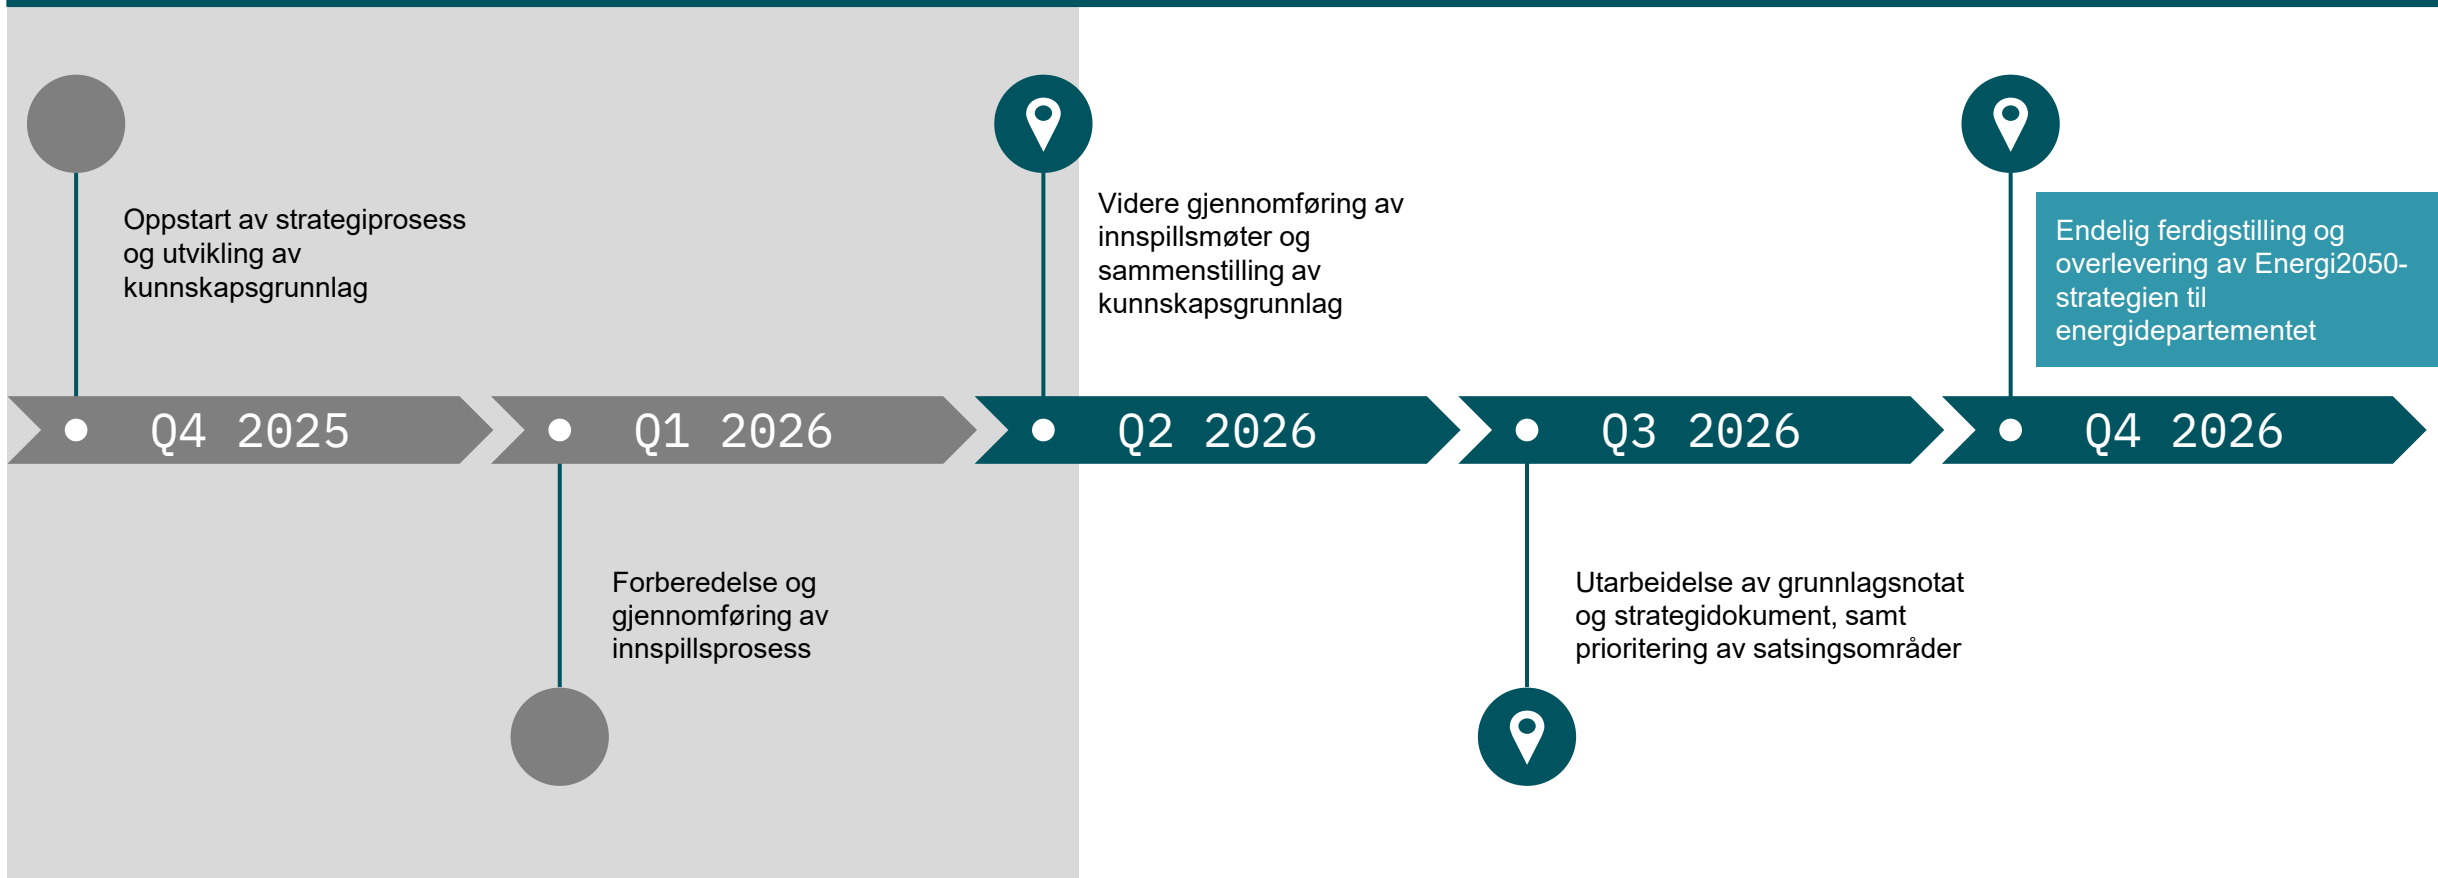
Oppstart av strategiprosess og utvikling av kunnskapsgrunnlag

Videre gjennomføring av innspillsmøter og sammenstilling av kunnskapsgrunnlag

Endelig ferdigstilling og overlevering av Energi2050-strategien til energidepartementet

Q4 2025

Q1 2026

Q2 2026

Q3 2026

Q4 2026

Forberedelse og gjennomføring av innspillsprosess

Utarbeidelse av grunnlagsnotat og strategidokument, samt prioritering av satsingsområder